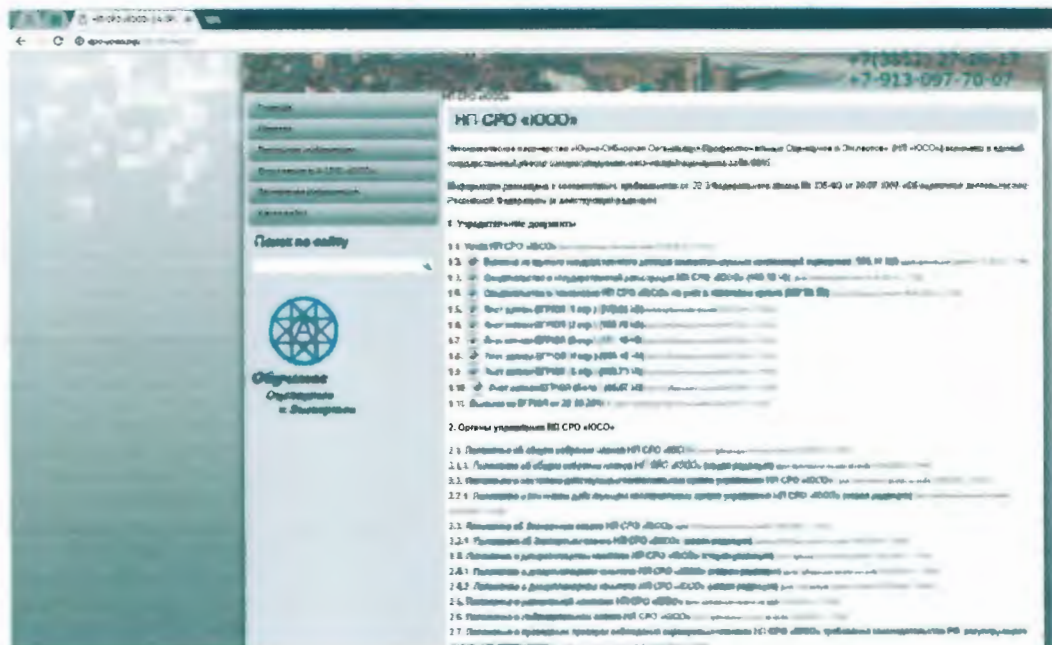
НП СРО «ЮСО» (АЭР)

+7(3852) 27-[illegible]
+7-913-097-70-07

НП СРО «ЮСО»

НП СРО «ЮСО»

Главная
Новости
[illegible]
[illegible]
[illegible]
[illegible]

Поиск по сайту

Обучение
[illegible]
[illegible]

Некоммерческое партнерство «Южно-Сибирское Объединение Профессиональных Оценщиков и Экспертов» (НП «ЮСО») включено в единый государственный реестр саморегулируемых организаций оценщиков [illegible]

Информация размещена в соответствии с требованиями ст. 22.2 Федерального закона № 135-ФЗ от 29.07.1998 «Об оценочной деятельности в Российской Федерации» (в действующей редакции)

1. Учредительные документы

1.1. Устав НП СРО «ЮСО» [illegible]
1.2. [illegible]
1.3. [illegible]
1.4. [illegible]
1.5. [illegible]
1.6. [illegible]
1.7. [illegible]
1.8. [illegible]
1.9. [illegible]
1.10. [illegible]
1.11. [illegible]

2. Органы управления НП СРО «ЮСО»

2.1. Положение об общем собрании членов НП СРО «ЮСО» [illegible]
2.1.1. Положение об общем собрании членов НП СРО «ЮСО» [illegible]
2.2. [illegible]
2.2.1. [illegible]
2.3. Положение об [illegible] НП СРО «ЮСО» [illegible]
2.3.1. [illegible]
2.4. Положение о дисциплинарном комитете НП СРО «ЮСО» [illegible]
2.4.1. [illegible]
2.4.2. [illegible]
2.5. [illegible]
2.6. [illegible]
2.7. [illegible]